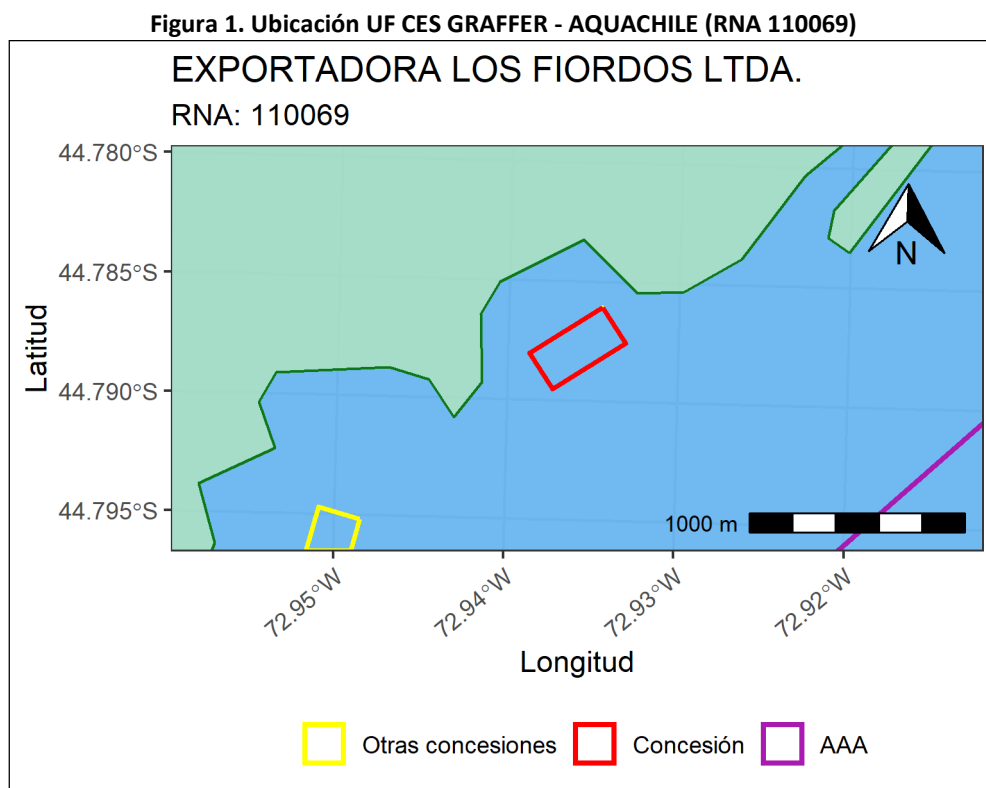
Figura 1. Ubicación UF CES GRAFFER - AQUACHILE (RNA 110069)

EXPORTADORA LOS FIORDOS LTDA.

RNA: 110069

44.780°S
44.785°S
44.790°S
44.795°S

Latitud

N

1000 m

72.95°W
72.94°W
72.93°W
72.92°W

Longitud

Otras concesiones
Concesión
AAA